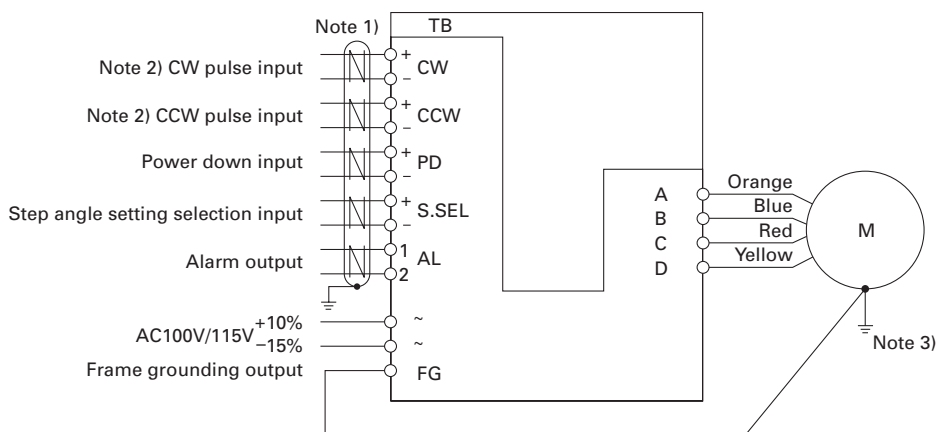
Note 1)

TB

Note 2) CW pulse input
+
CW
–

Note 2) CCW pulse input
+
CCW
–

Power down input
+
PD
–

Step angle setting selection input
+
S.SEL
–

Alarm output
1
AL
2

AC100V/115V$^{+10\%}_{-15\%}$
~
~

Frame grounding output
FG

A
B
C
D

Orange
Blue
Red
Yellow

M

Note 3)